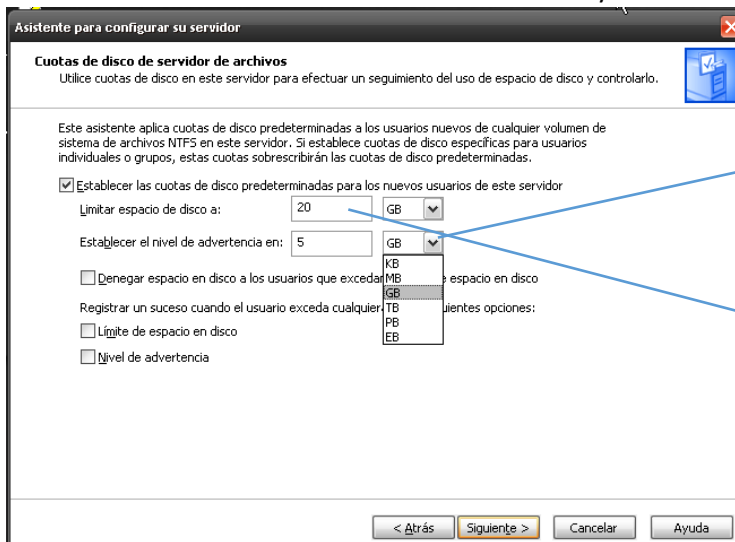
Asistente para configurar su servidor

Cuotas de disco de servidor de archivos
Utilice cuotas de disco en este servidor para efectuar un seguimiento del uso de espacio de disco y controlarlo.

Este asistente aplica cuotas de disco predeterminadas a los usuarios nuevos de cualquier volumen de sistema de archivos NTFS en este servidor. Si establece cuotas de disco específicas para usuarios individuales o grupos, estas cuotas sobrescribirán las cuotas de disco predeterminadas.

☑ Establecer las cuotas de disco predeterminadas para los nuevos usuarios de este servidor

Limitar espacio de disco a: 20 GB

Establecer el nivel de advertencia en: 5 GB

☐ Denegar espacio en disco a los usuarios que excedan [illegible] espacio en disco

KB
MB
GB
TB
PB
EB

Registrar un suceso cuando el usuario exceda cualquier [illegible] siguientes opciones:

☐ Límite de espacio en disco

☐ Nivel de advertencia

< Atrás | Siguiente > | Cancelar | Ayuda